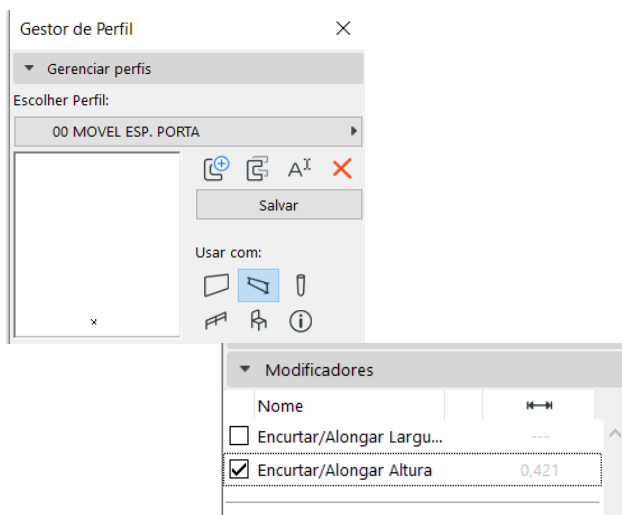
Gestor de Perfil

Gerenciar perfis

Escolher Perfil:

00 MOVEL ESP. PORTA

×

Salvar

Usar com:

Modificadores

| | Nome | |
|---|---|---|
| ☐ | Encurtar/Alongar Largu... | --- |
| ☑ | Encurtar/Alongar Altura | 0,421 |